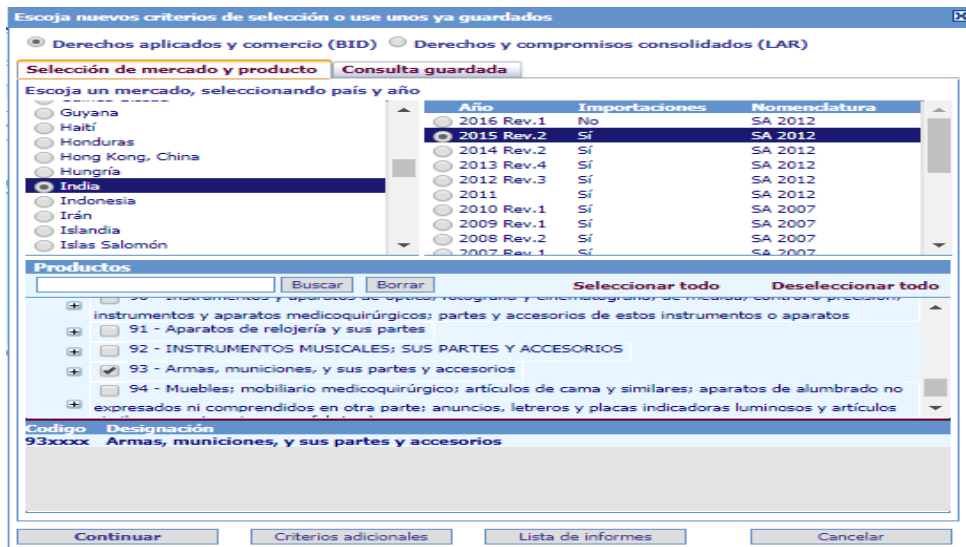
Escoja nuevos criterios de selección o use unos ya guardados

Derechos aplicados y comercio (BID) Derechos y compromisos consolidados (LAR)

Selección de mercado y producto | Consulta guardada

Escoja un mercado, seleccionando país y año

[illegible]
Guyana
Haití
Honduras
Hong Kong, China
Hungría
India
Indonesia
Irán
Islandia
Islas Salomón

| Año | Importaciones | Nomenclatura |
|---|---|---|
| 2016 Rev.1 | No | SA 2012 |
| 2015 Rev.2 | Sí | SA 2012 |
| 2014 Rev.2 | Sí | SA 2012 |
| 2013 Rev.4 | Sí | SA 2012 |
| 2012 Rev.3 | Sí | SA 2012 |
| 2011 | Sí | SA 2012 |
| 2010 Rev.1 | Sí | SA 2007 |
| 2009 Rev.1 | Sí | SA 2007 |
| 2008 Rev.2 | Sí | SA 2007 |
| 2007 Rev.1 | Sí | SA 2007 |

Productos

Buscar Borrar Seleccionar todo Deseleccionar todo

90 - Instrumentos y aparatos de óptica, fotografía o cinematografía, de medida, control o precisión; instrumentos y aparatos medicoquirúrgicos; partes y accesorios de estos instrumentos o aparatos
91 - Aparatos de relojería y sus partes
92 - INSTRUMENTOS MUSICALES; SUS PARTES Y ACCESORIOS
93 - Armas, municiones, y sus partes y accesorios
94 - Muebles; mobiliario medicoquirúrgico; artículos de cama y similares; aparatos de alumbrado no expresados ni comprendidos en otra parte; anuncios, letreros y placas indicadoras luminosos y artículos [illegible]

| Codigo | Designación |
|---|---|
| 93xxxx | Armas, municiones, y sus partes y accesorios |

Continuar | Criterios adicionales | Lista de informes | Cancelar